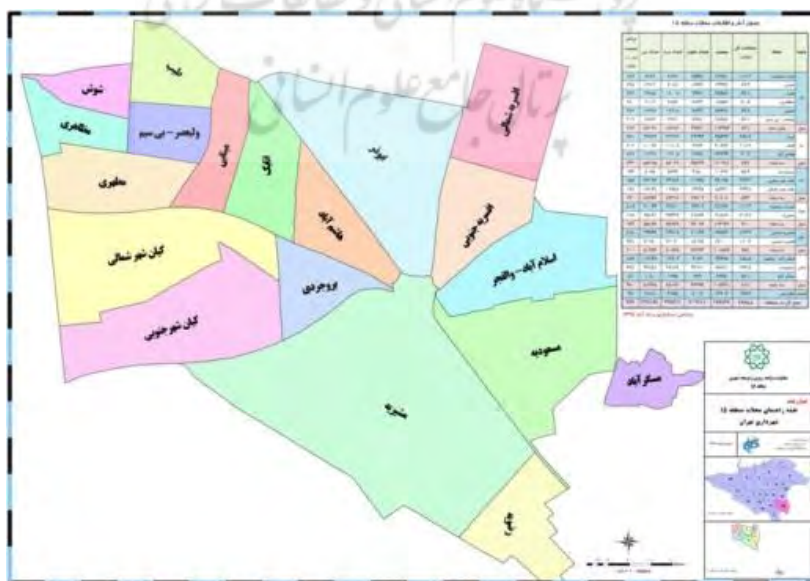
پرتال جامع علوم انسانی

شوش

مظاهری

ولیعصر - بی سیم

هاشمی

اتابک

بیسیم

مطهری

قیام دشت

افسریه شمالی

افسریه جنوبی

کیان شهر شمالی

کیان شهر جنوبی

بروجردی

اسلام آباد - ولیعصر

مسعودیه

مسگرآباد

منتظریه

خاور

جدول آمار و اطلاعات محلات منطقه ۱۵

نقشه راهنمای محلات منطقه ۱۵

شهرداری تهران

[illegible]